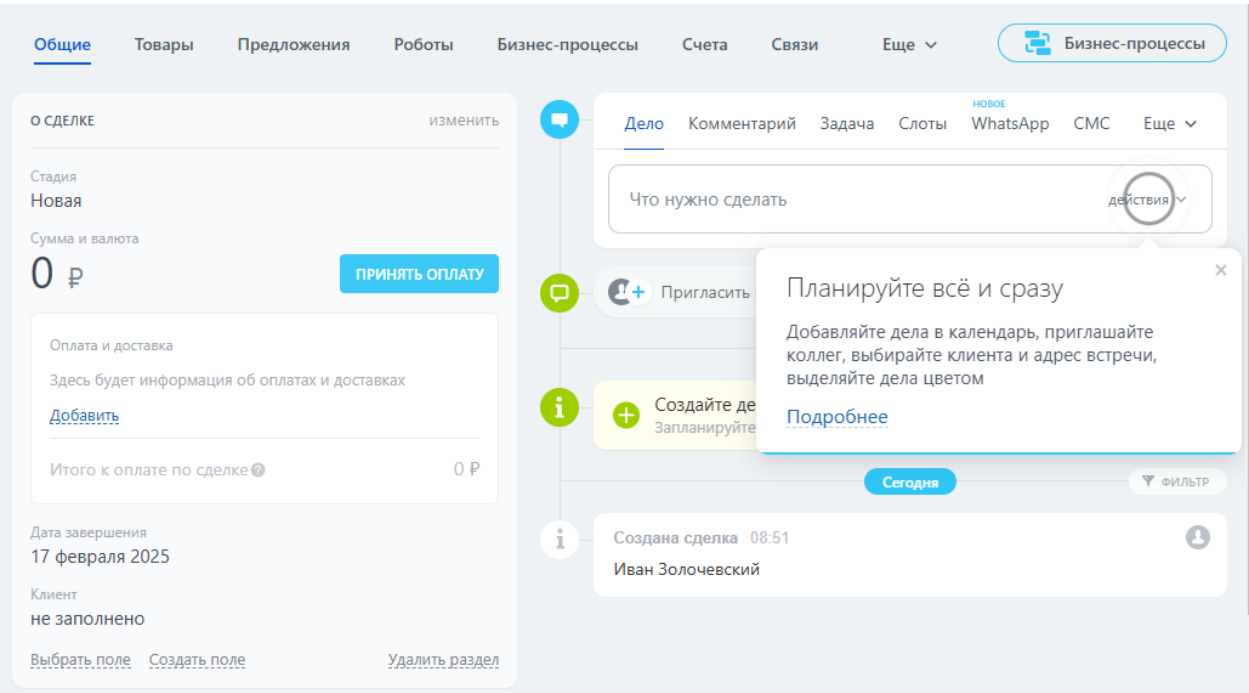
Общие Товары Предложения Роботы Бизнес-процессы Счета Связи Еще

Бизнес-процессы

О СДЕЛКЕ изменить

Стадия
Новая

Сумма и валюта
0 ₽

ПРИНЯТЬ ОПЛАТУ

Оплата и доставка
Здесь будет информация об оплатах и доставках
Добавить

Итого к оплате по сделке 0 ₽

Дата завершения
17 февраля 2025

Клиент
не заполнено

Выбрать поле Создать поле Удалить раздел

Дело Комментарий Задача Слоты НОВОЕ WhatsApp СМС Еще

Что нужно сделать действия

Пригласить

Создайте де
Запланируйте

Планируйте всё и сразу

Добавляйте дела в календарь, приглашайте коллег, выбирайте клиента и адрес встречи, выделяйте дела цветом

Подробнее

Сегодня ФИЛЬТР

Создана сделка 08:51
Иван Золочевский